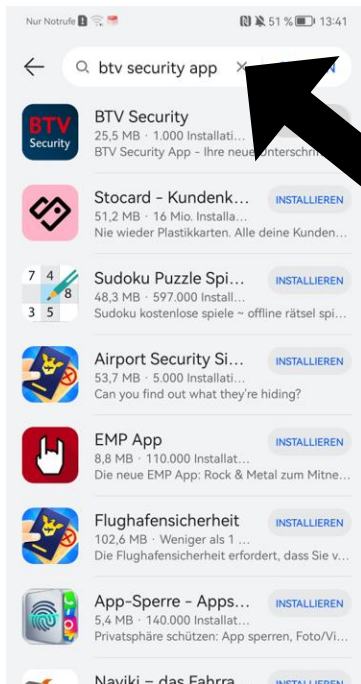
Nur Notrufe 51 % 13:41

btv security app

BTV Security
BTV Security
25,5 MB · 1.000 Installati...
BTV Security App - Ihre neue Unterschri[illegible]

Stocard - Kundenk...
51,2 MB · 16 Mio. Installati...
Nie wieder Plastikkarten. Alle deine Kunden...
INSTALLIEREN

7 4
8
3 5
Sudoku Puzzle Spi...
48,3 MB · 597.000 Installati...
Sudoku kostenlose spiele ~ offline rätsel spi...
INSTALLIEREN

Airport Security Si...
53,7 MB · 5.000 Installati...
Can you find out what they're hiding?
INSTALLIEREN

EMP App
8,8 MB · 110.000 Installati...
Die neue EMP App: Rock & Metal zum Mitne...
INSTALLIEREN

Flughafensicherheit
102,6 MB · Weniger als 1 ...
Die Flughafensicherheit erfordert, dass Sie ...
INSTALLIEREN

App-Sperre - Apps...
5,4 MB · 110.000 Installat...
Privatsphäre schützen: App sperren, Foto/Vi...
INSTALLIEREN

Naviki – das Fahrra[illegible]
INSTALLIEREN